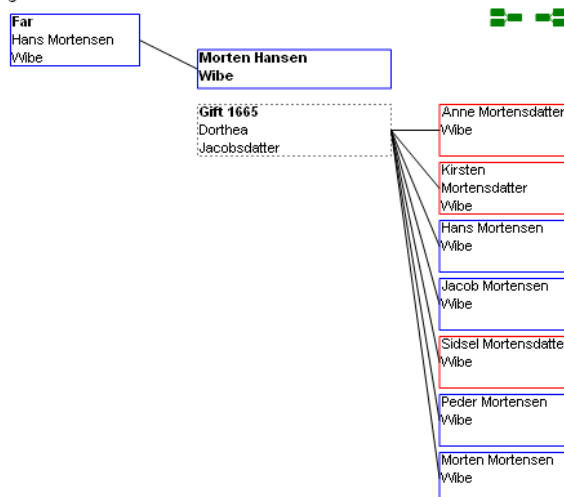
Far
Hans Mortensen
Wibe

Morten Hansen
Wibe

Gift 1665
Dorthea
Jacobsdatter

Anne Mortensdatter
Wibe

Kirsten
Mortensdatter
Wibe

Hans Mortensen
Wibe

Jacob Mortensen
Wibe

Sidsel Mortensdatte
Wibe

Peder Mortensen
Wibe

Morten Mortensen
Wibe